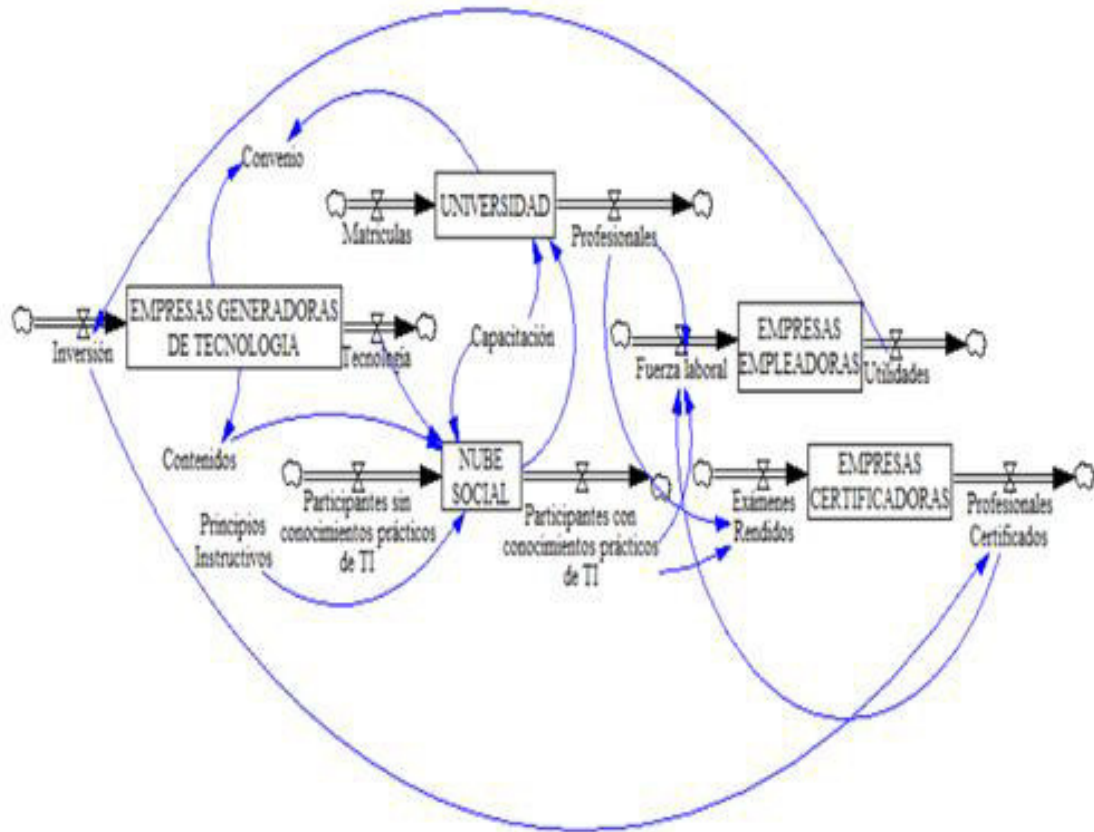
Convenio

UNIVERSIDAD

Matriculas

Profesionales

EMPRESAS GENERADORAS DE TECNOLOGIA

Inversión

Tecnologia

Capacitación

EMPRESAS EMPLEADORAS

Fuerza laboral

Utilidades

Contenidos

NUBE SOCIAL

Participantes sin conocimientos prácticos de TI

Participantes con conocimientos prácticos de TI

Principios Instructivos

EMPRESAS CERTIFICADORAS

Exámenes Rendidos

Professonales Certificados